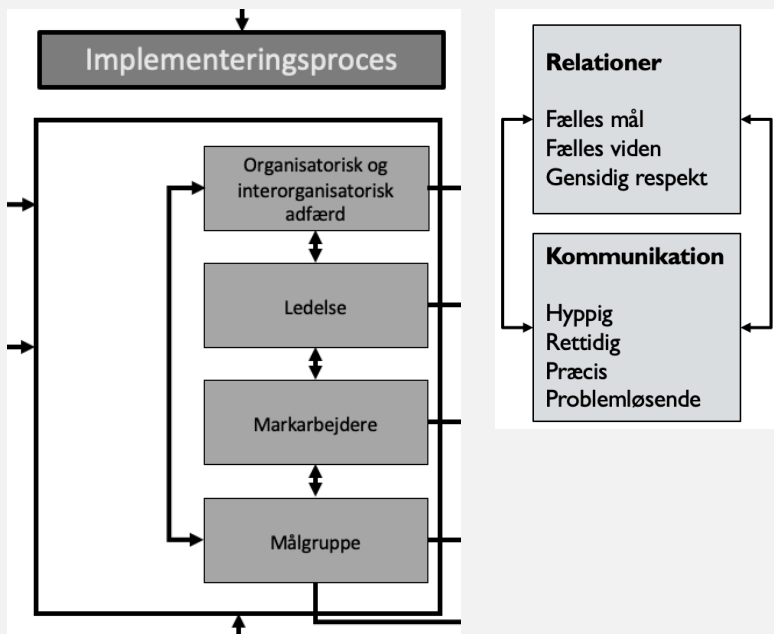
Implementeringsproces

Organisatorisk og interorganisatorisk adfærd

Ledelse

Markarbejdere

Målgruppe

Relationer

Fælles mål
Fælles viden
Gensidig respekt

Kommunikation

Hyppig
Rettidig
Præcis
Problemløsende